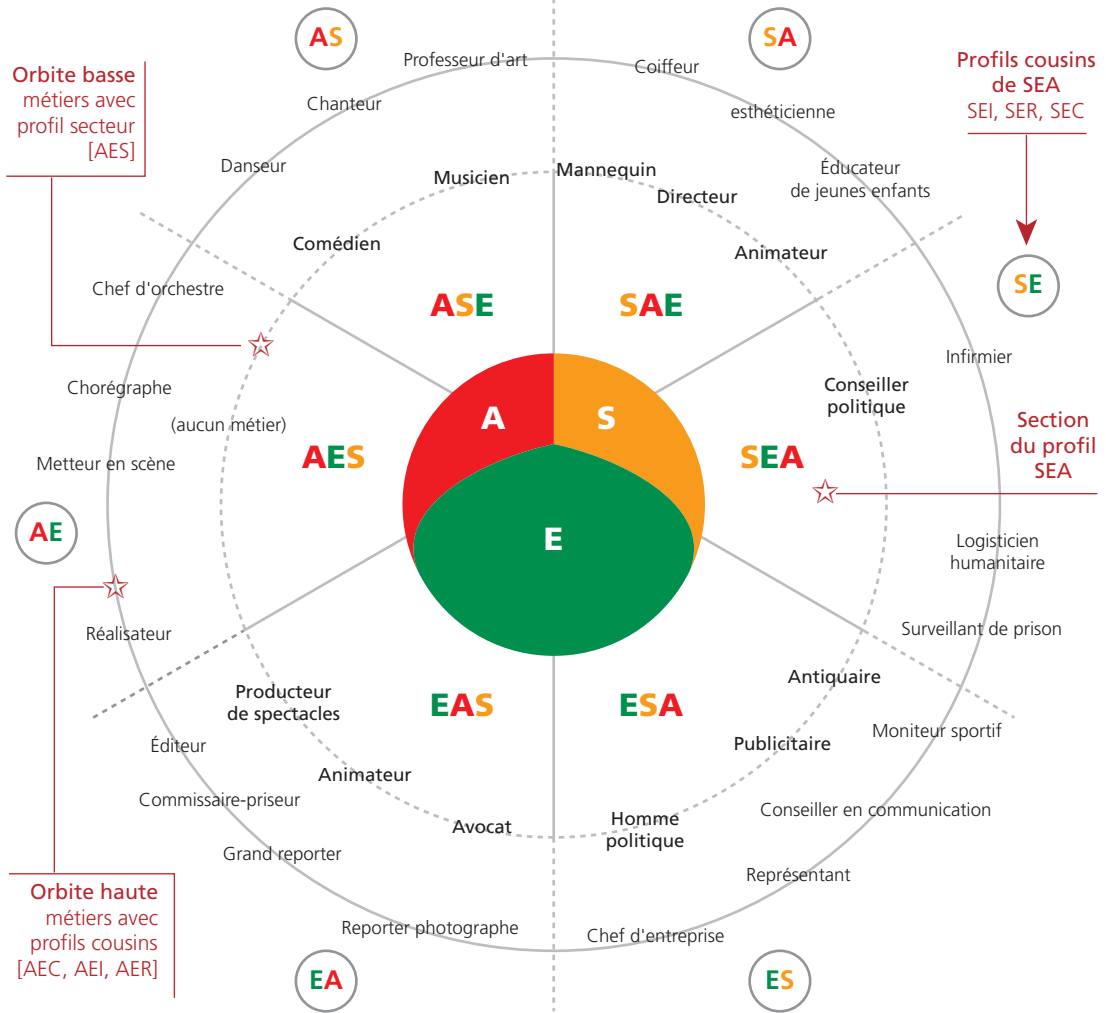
AS

SA

Orbite basse métiers avec profil secteur [AES]

Profils cousins de SEA SEI, SER, SEC

Professeur d'art

Coiffeur

Chanteur

esthéticienne

Danseur

Éducateur de jeunes enfants

Musicien

Mannequin

Directeur

Comédien

Animateur

SE

Chef d'orchestre

ASE

SAE

Infirmier

Chorégraphe

A

S

Conseiller politique

(aucun métier)

Section du profil SEA

AES

SEA

Metteur en scène

E

AE

Logisticien humanitaire

Réalisateur

Surveillant de prison

Antiquaire

Producteur de spectacles

EAS

ESA

Moniteur sportif

Éditeur

Publicitaire

Animateur

Commissaire-priseur

Conseiller en communication

Avocat

Homme politique

Grand reporter

Représentant

Orbite haute métiers avec profils cousins [AEC, AEI, AER]

Reporter photographe

Chef d'entreprise

EA

ES